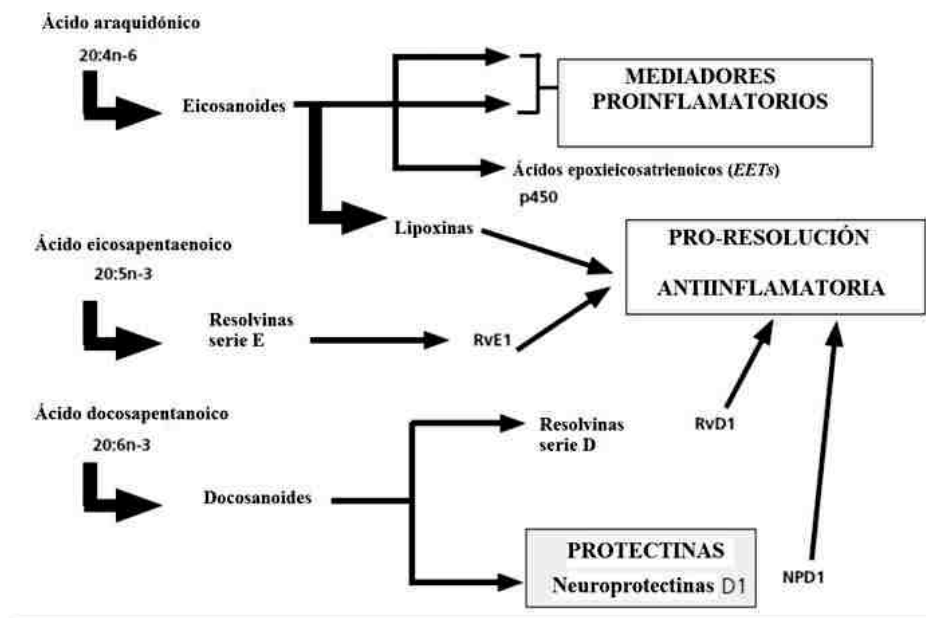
Ácido araquidónico
20:4n-6
Eicosanoides
MEDIADORES PROINFLAMATORIOS
Ácidos epoxieicosatrienoicos (*EETs*)
p450
Lipoxinas
Ácido eicosapentaenoico
20:5n-3
PRO-RESOLUCIÓN
ANTIINFLAMATORIA
Resolvinas serie E
RvE1
Ácido docosapentanoico
20:6n-3
Resolvinas serie D
RvD1
Docosanoides
PROTECTINAS
Neuroprotectinas D1
NPD1